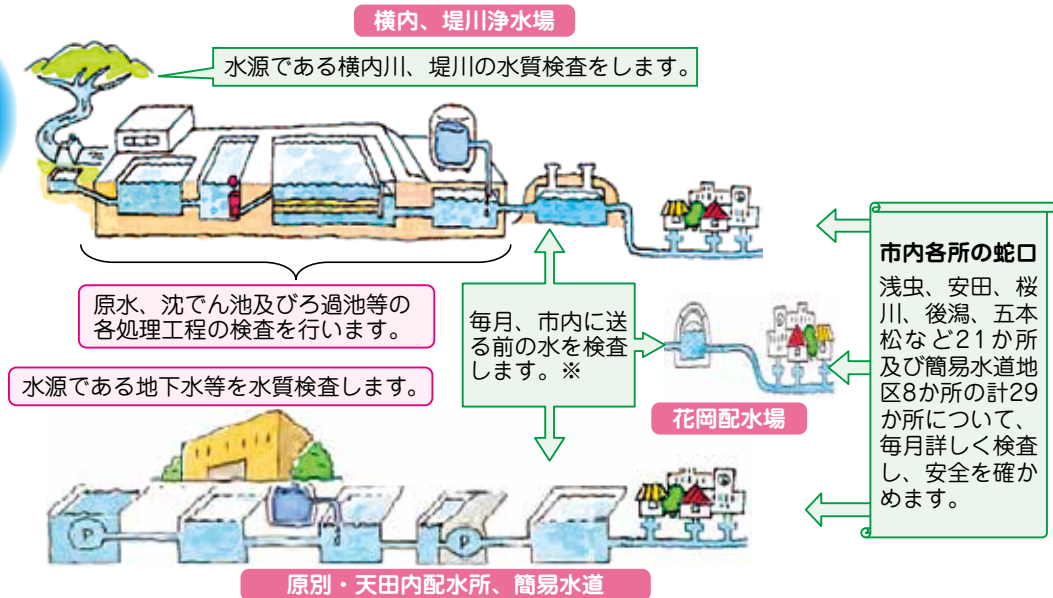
横内、堤川浄水場

水源である横内川、堤川の水質検査をします。

原水、沈でん池及びろ過池等の各処理工程の検査を行います。

水源である地下水等を水質検査します。

毎月、市内に送る前の水を検査します。※

花岡配水場

市内各所の蛇口

浅虫、安田、桜川、後潟、五本松など21か所及び簡易水道地区8か所の計29か所について、毎月詳しく検査し、安全を確かめます。

P

P

原別・天田内配水所、簡易水道